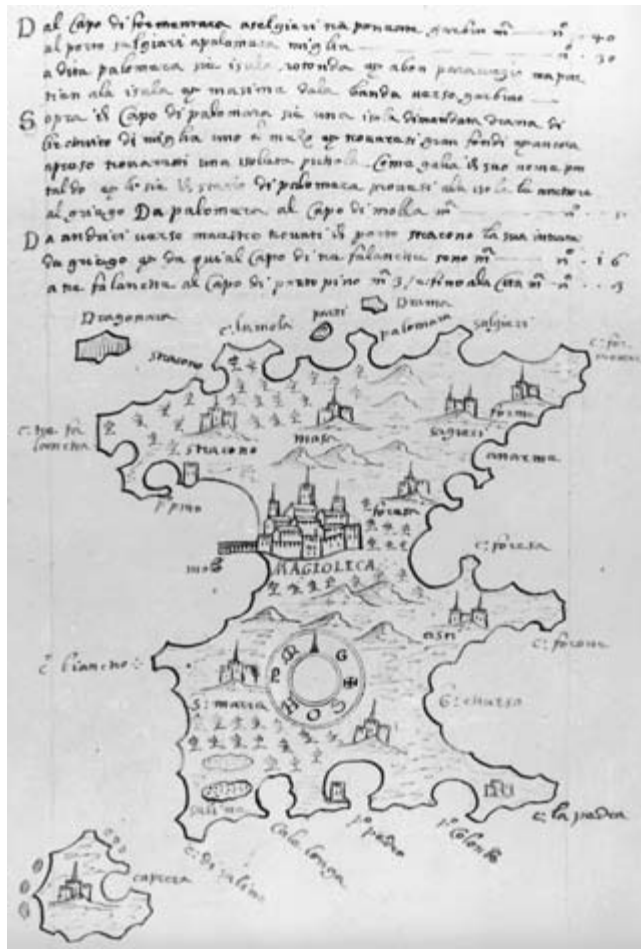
Dal Capo di formentara a selgiari na ponente garbin mi ——— n° 40
al porto salgiari apalomara miglia ——— n° 30
a dita palomara sie isola rotonda ap aben paranagio ma par
tien ala isola ap massima dala banda uerso garbino ———

Sopra il Capo di palomara sie una isola dimandata diana di
circuito di miglia uno e mezo ap neuarsi gran fondi ap ancora
aposto ncuarsi una isolata picola Como gala il suo nome per
tal de ap le sie il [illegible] di palomara prouasi ala isola la anchora
al gargo Da palomara al Capo di molla mi ——— n° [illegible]

Da andreci uerso maistro trouasi il porto stracono la sua intrata
da griego ap da qui al Capo di na falancha sono mi ——— n° 16
a na falancha al capo di porto pino mi 3 / fatino ala Cita mi n° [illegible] 3

Dragonera
c. linmola
pazzi
Drima
palomara
salgieri
c. formentara
stracono
c. na falancha
stracono
mas
salgieri
formentara
c. sa fa
porto pino
soramo
MAGIOLICA
c. porca
mos
osni
c. forano
c. blancho
s. maria
c. chiusso
c. la pradera
porto colonba
porto pedra
cala longa
c. de salme
salme
capvera